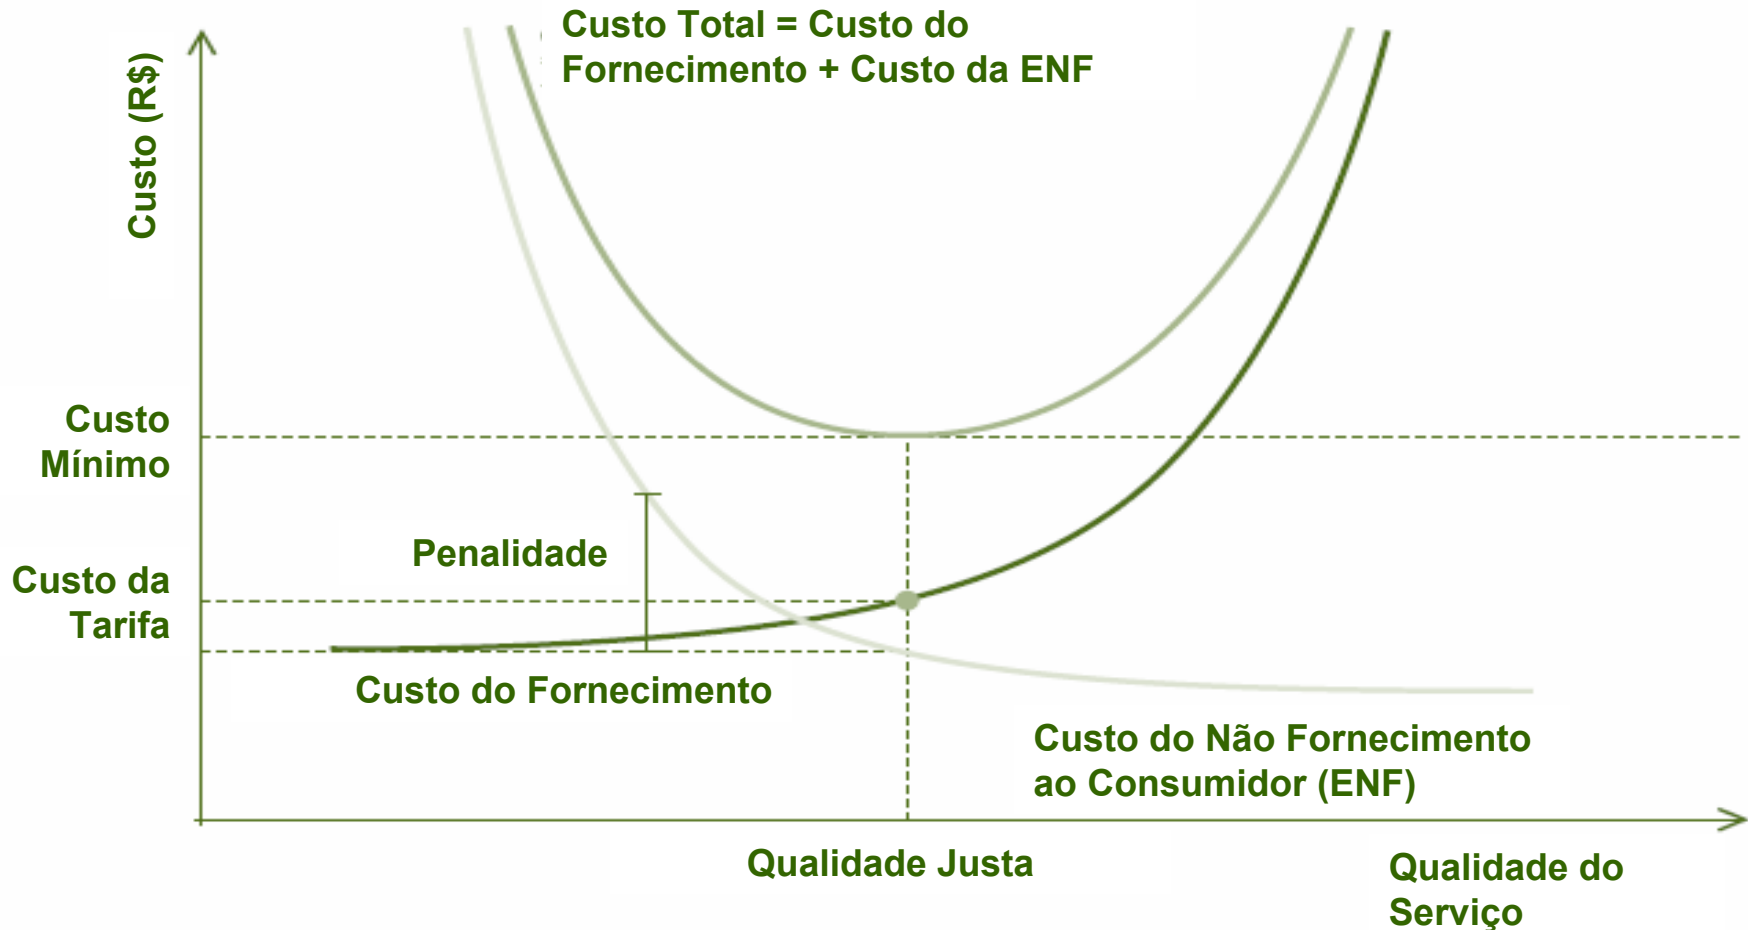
Custo Total = Custo do Fornecimento + Custo da ENF

Custo (R$)

Custo Mínimo

Penalidade

Custo da Tarifa

Custo do Fornecimento

Custo do Não Fornecimento ao Consumidor (ENF)

Qualidade Justa

Qualidade do Serviço